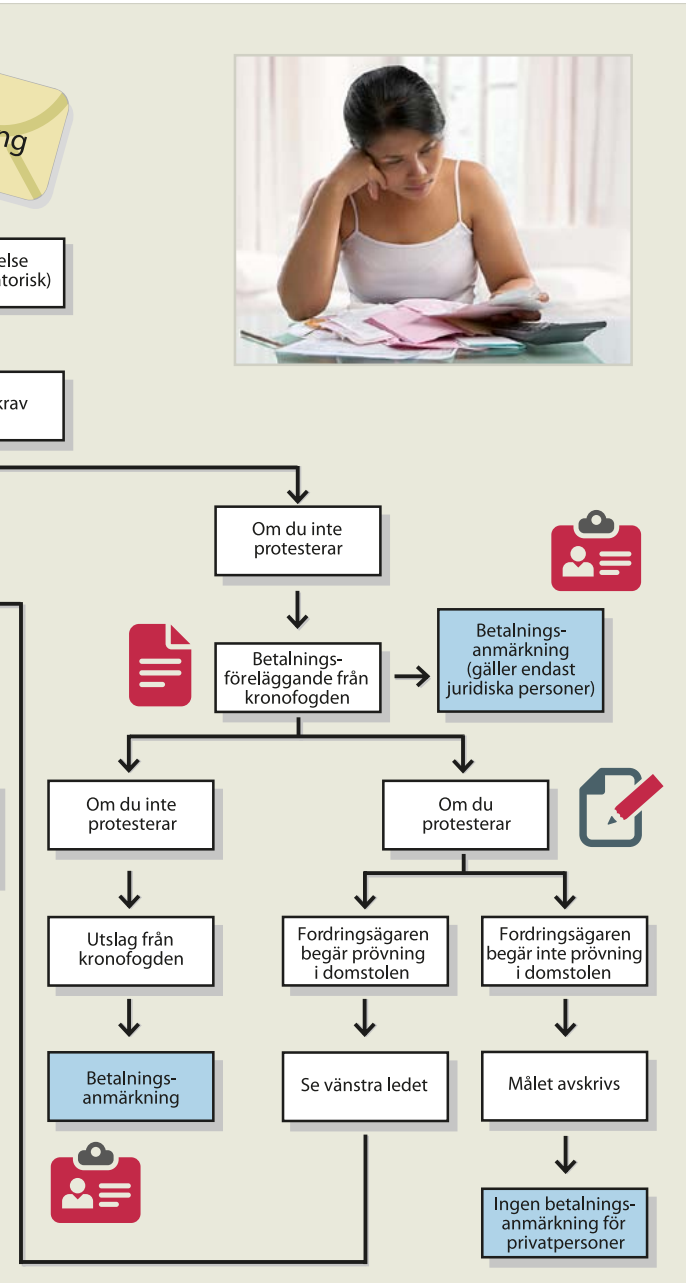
ng

else
torisk)

krav

Om du inte protesterar

Betalningsföreläggande från kronofogden

Betalningsanmärkning (gäller endast juridiska personer)

Om du inte protesterar

Om du protesterar

Utslag från kronofogden

Fordringsägaren begär prövning i domstolen

Fordringsägaren begär inte prövning i domstolen

Betalningsanmärkning

Se vänstra ledet

Målet avskrivs

Ingen betalningsanmärkning för privatpersoner